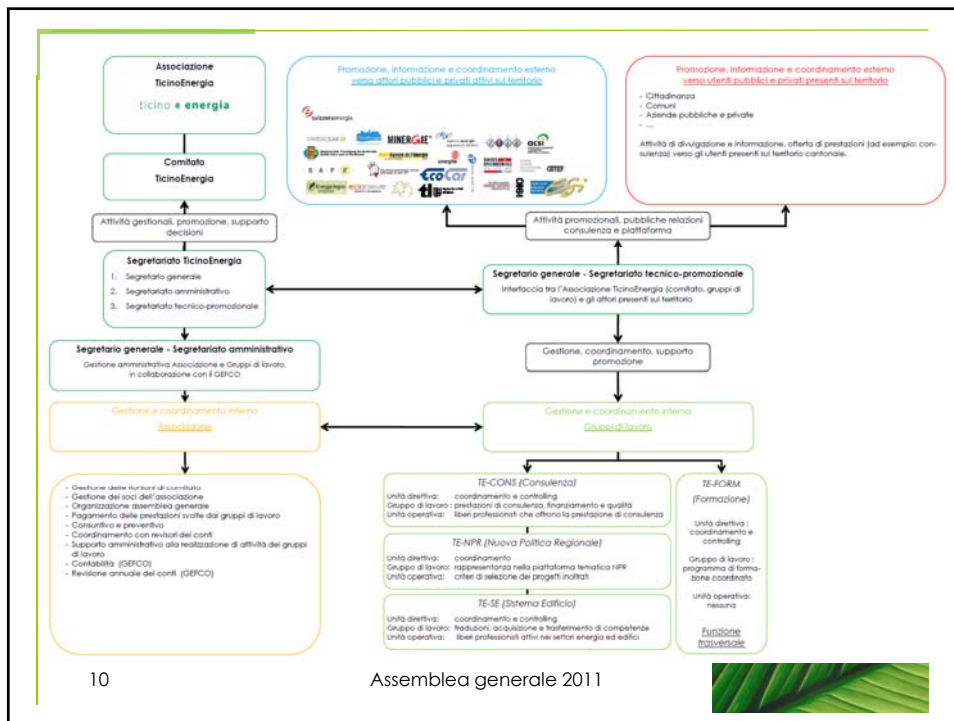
Associazione TicinoEnergia

ticino e energia

Comitato TicinoEnergia

Attività gestionali, promozione, supporto decisioni

Segretariato TicinoEnergia
1. Segretario generale
2. Segretariato amministrativo
3. Segretariato tecnico-promozionale

Segretario generale - Segretariato amministrativo
Gestione amministrativa Associazione e Gruppi di lavoro, in collaborazione con il GEFCO

Gestione e coordinamento interno
Associazione

- Gestione delle riunioni di comitato
- Gestione dei soci dell'associazione
- Organizzazione assemblea generale
- Pagamento delle prestazioni svolte dai gruppi di lavoro
- Consuntivo e preventivo
- Coordinamento con revisori dei conti
- Supporto amministrativo alla realizzazione di attività dei gruppi di lavoro
- Contabilità (GEFCO)
- Revisione annuale dei conti (GEFCO)

Promozione, informazione e coordinamento esterno
verso attori pubblici e privati attivi sul territorio

svizzeraenergia MINERGIE ecocar SAFE OCSI

Promozione, informazione e coordinamento esterno
verso utenti pubblici e privati presenti sul territorio

- Cittadinanza
- Comuni
- Aziende pubbliche e private
- ....

Attività di divulgazione e informazione, offerta di prestazioni (ad esempio: consulenza) verso gli utenti presenti sul territorio cantonale.

Attività promozionali, pubbliche relazioni consulenza e piattaforma

Segretario generale - Segretariato tecnico-promozionale
Interfaccia tra l'Associazione TicinoEnergia (comitato, gruppi di lavoro) e gli attori presenti sul territorio

Gestione, coordinamento, supporto promozione

Gestione e coordinamento interno
Gruppi di lavoro

TE-CONS (Consulenza)
Unità direttiva: coordinamento e controlling
Gruppo di lavoro: prestazioni di consulenza, finanziamento e qualità
Unità operativa: liberi professionisti che offrono la prestazione di consulenza

TE-NPR (Nuova Politica Regionale)
Unità direttiva: coordinamento
Gruppo di lavoro: rappresentanza nella piattaforma tematica NPR
Unità operativa: criteri di selezione dei progetti inoltrati

TE-SE (Sistema Edificio)
Unità direttiva: coordinamento e controlling
Gruppo di lavoro: traduzioni, acquisizione e trasferimento di competenze
Unità operativa: liberi professionisti attivi nei settori energia ed edifici

TE-FORM (Formazione)
Unità direttiva: coordinamento e controlling
Gruppo di lavoro: programma di formazione coordinato
Unità operativa: nessuna
Funzione trasversale

10 Assemblea generale 2011